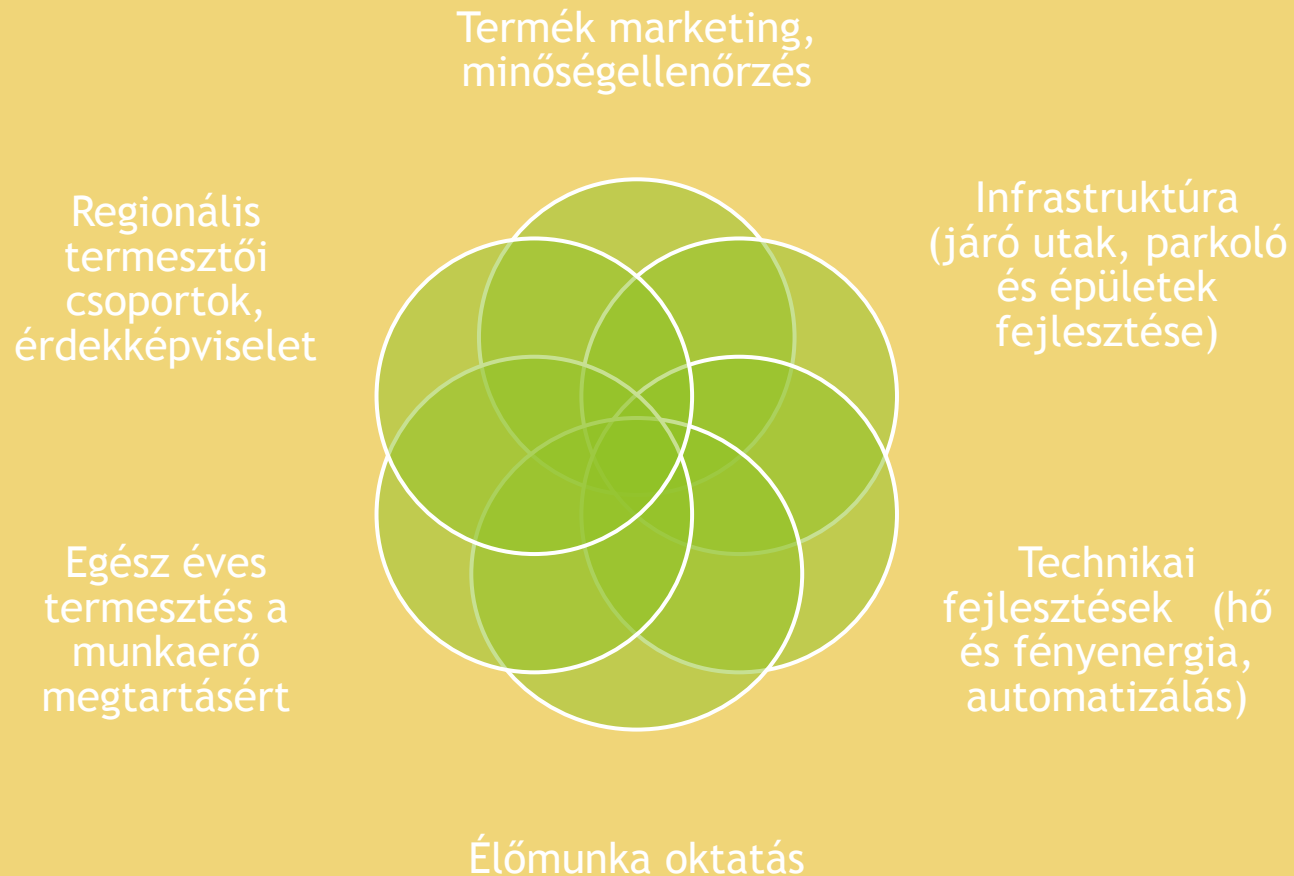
Termék marketing, minőségellenőrzés

Regionális termesztői csoportok, érdekképviselet

Infrastruktúra (járó utak, parkoló és épületek fejlesztése)

Egész éves termesztés a munkaerő megtartásért

Technikai fejlesztések (hő és fényenergia, automatizálás)

Élőmunka oktatás